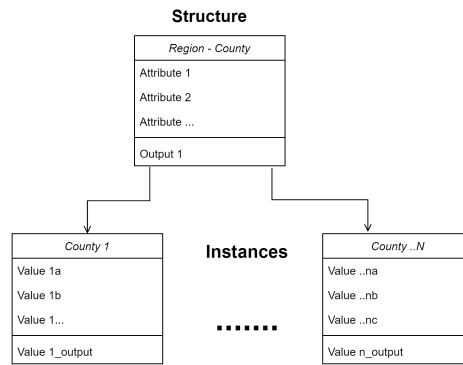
Structure

Region - County

Attribute 1

Attribute 2

Attribute ...

Output 1

County 1

Value 1a

Value 1b

Value 1...

Value 1_output

Instances

.......

County ..N

Value ..na

Value ..nb

Value ..nc

Value n_output